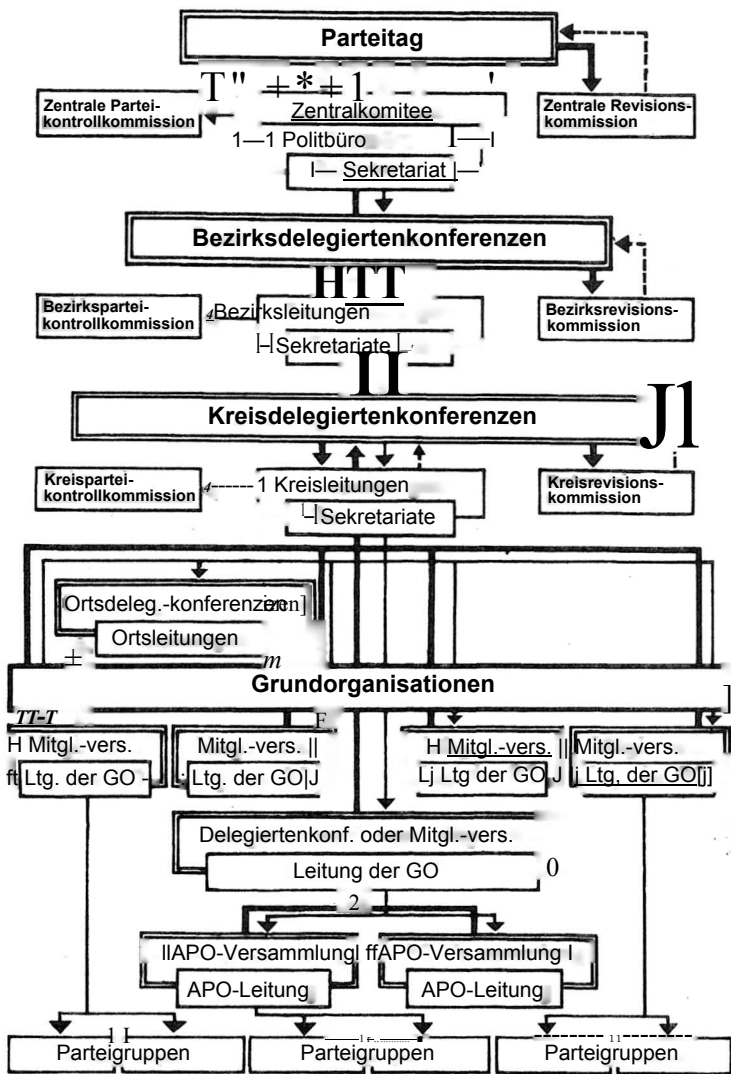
Parteitag

Zentrale Parteikontrollkommission

Zentralkomitee

Politbüro

Sekretariat

Zentrale Revisionskommission

Bezirksdelegiertenkonferenzen

Bezirksparteikontrollkommission

Bezirksleitungen

Sekretariate

Bezirksrevisionskommission

Kreisdelegiertenkonferenzen

Kreisparteikontrollkommission

Kreisleitungen

Sekretariate

Kreisrevisionskommission

Ortsdeleg.-konferenzen

Ortsleitungen

Grundorganisationen

Mitgl.-vers.
Ltg. der GO

Mitgl.-vers.
Ltg. der GO

Mitgl.-vers.
Ltg der GO

Mitgl.-vers.
Ltg, der GO

Delegiertenkonf. oder Mitgl.-vers.

Leitung der GO

APO-Versammlung
APO-Leitung

APO-Versammlung
APO-Leitung

Parteigruppen

Parteigruppen

Parteigruppen